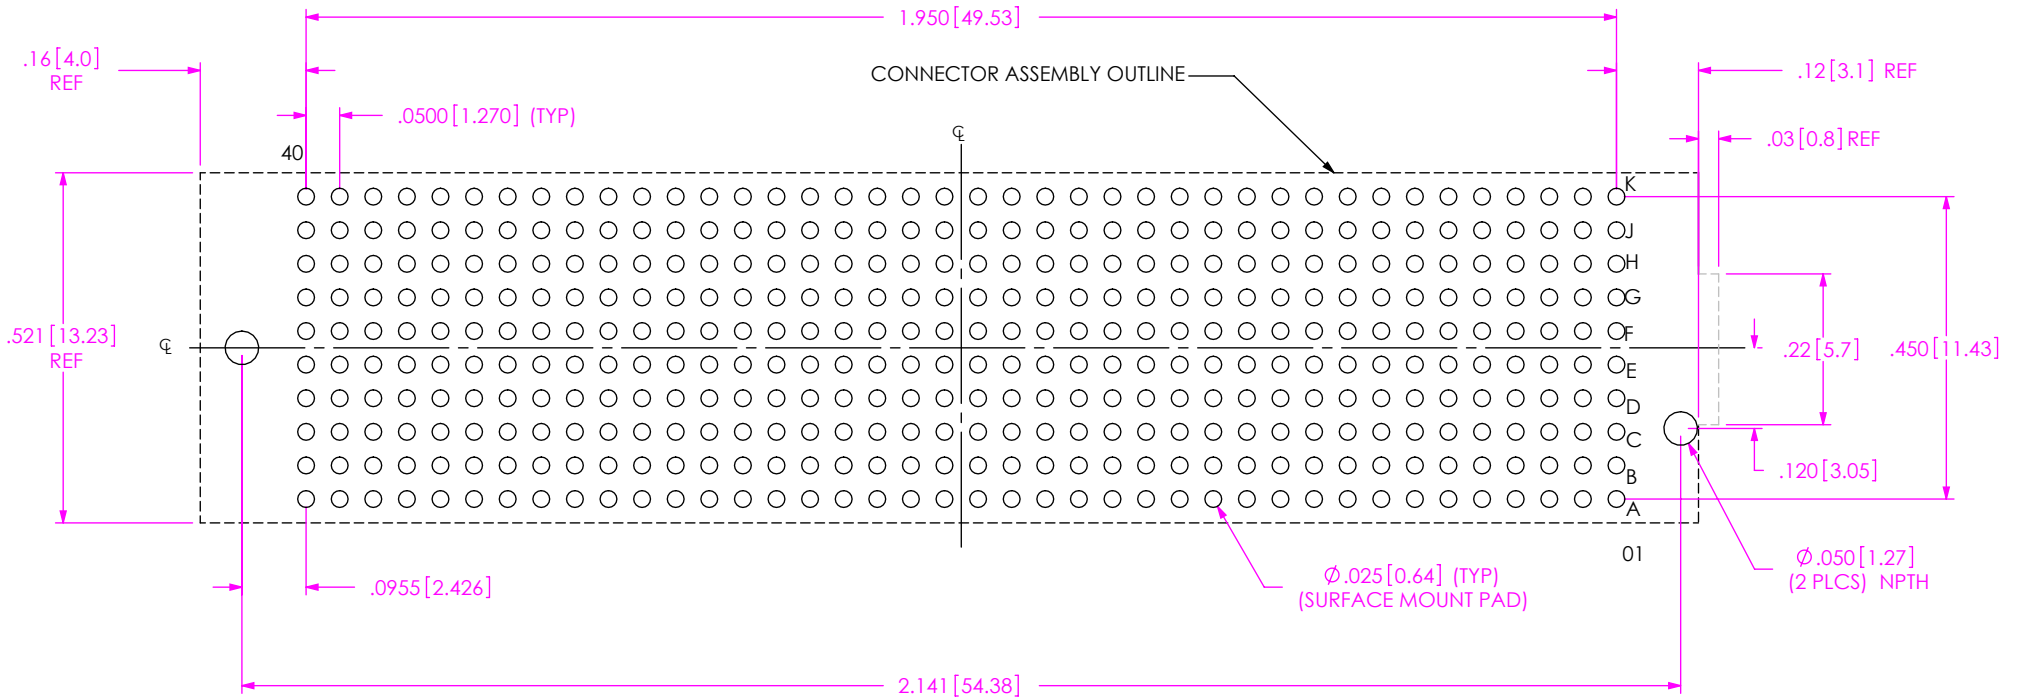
1.950 [49.53]

.16 [4.0]
REF

CONNECTOR ASSEMBLY OUTLINE

.12 [3.1] REF

.0500 [1.270] (TYP)

40

℄

.03 [0.8] REF

K
J
H
G
F
E
D
C
B
A

.521 [13.23]
REF

℄

.22 [5.7]

.450 [11.43]

.120 [3.05]

01

$\phi$.025 [0.64] (TYP)
(SURFACE MOUNT PAD)

$\phi$.050 [1.27]
(2 PLCS) NPTH

.0955 [2.426]

2.141 [54.38]